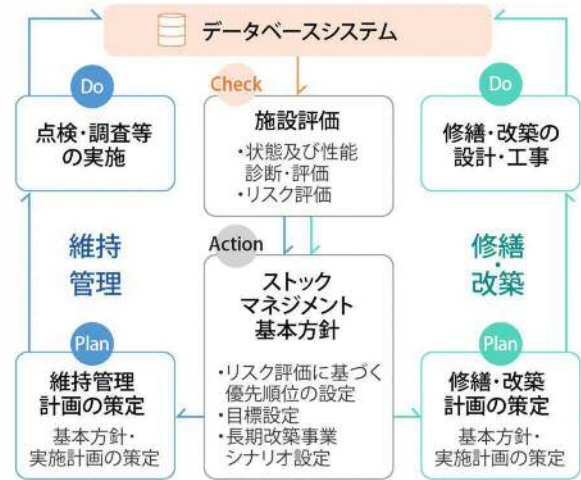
データベースシステム

Check

施設評価

・状態及び性能診断・評価
・リスク評価

Do

点検・調査等の実施

Do

修繕・改築の設計・工事

維持管理

修繕・改築

Action

ストックマネジメント基本方針

・リスク評価に基づく優先順位の設定
・目標設定
・長期改築事業シナリオ設定

Plan

維持管理計画の策定

基本方針・実施計画の策定

Plan

修繕・改築計画の策定

基本方針・実施計画の策定